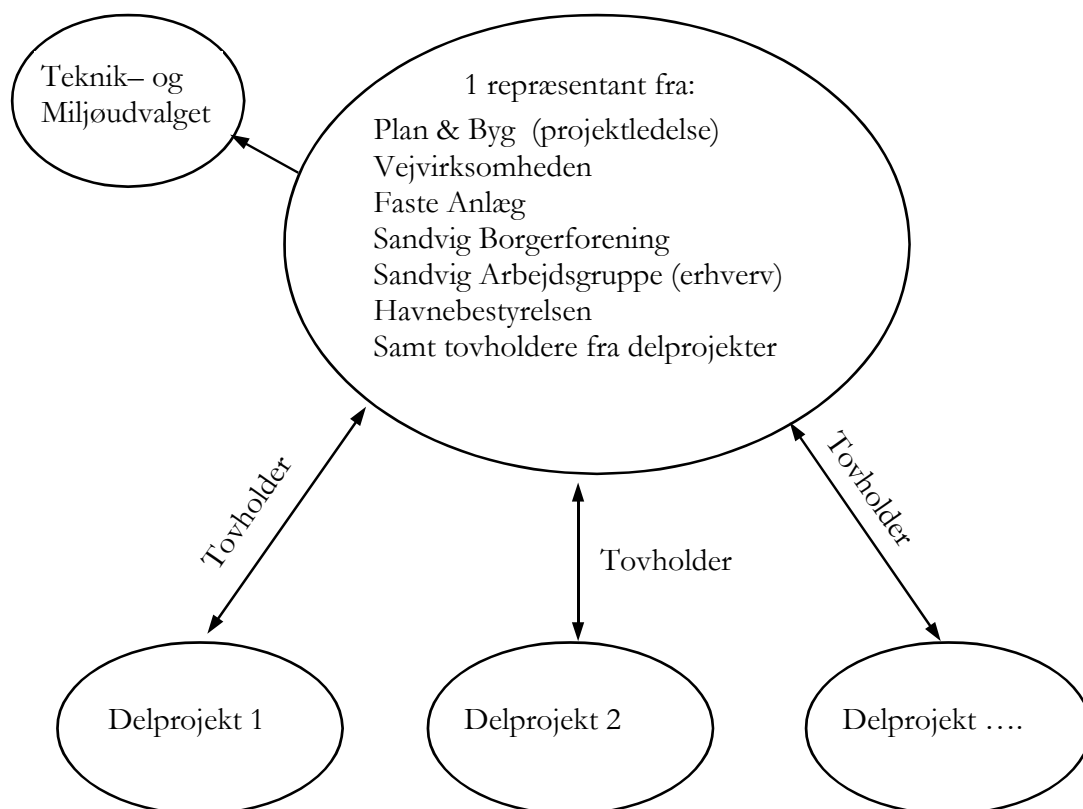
Teknik– og Miljøudvalget

1 repræsentant fra:
Plan & Byg (projektledelse)
Vejvirksomheden
Faste Anlæg
Sandvig Borgerforening
Sandvig Arbejdsgruppe (erhverv)
Havnebestyrelsen
Samt tovholdere fra delprojekter

Tovholder

Tovholder

Tovholder

Delprojekt 1

Delprojekt 2

Delprojekt ….